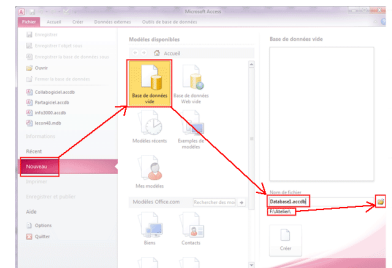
Microsoft Access

Fichier
Accueil
Créer
Données externes
Outils de base de données

Enregistrer
Enregistrer l'objet sous
Enregistrer la base de données sous
Ouvrir
Fermer la base de données
Collaboproject.accdb
Partageprint.accdb
Info2000.accdb
lecon40.mdb
Informations
Récent
Nouveau
Imprimer
Enregistrer et publier
Aide
Options
Quitter

Modèles disponibles
Accueil
Base de données vide
Base de données Web vide
Modèles récents
Exemples de modèles
Mes modèles
Modèles Office.com
Rechercher des mo
Biens
Contacts

Base de données vide

Nom de fichier
Database1.accdb
F:\Atelier\
Créer